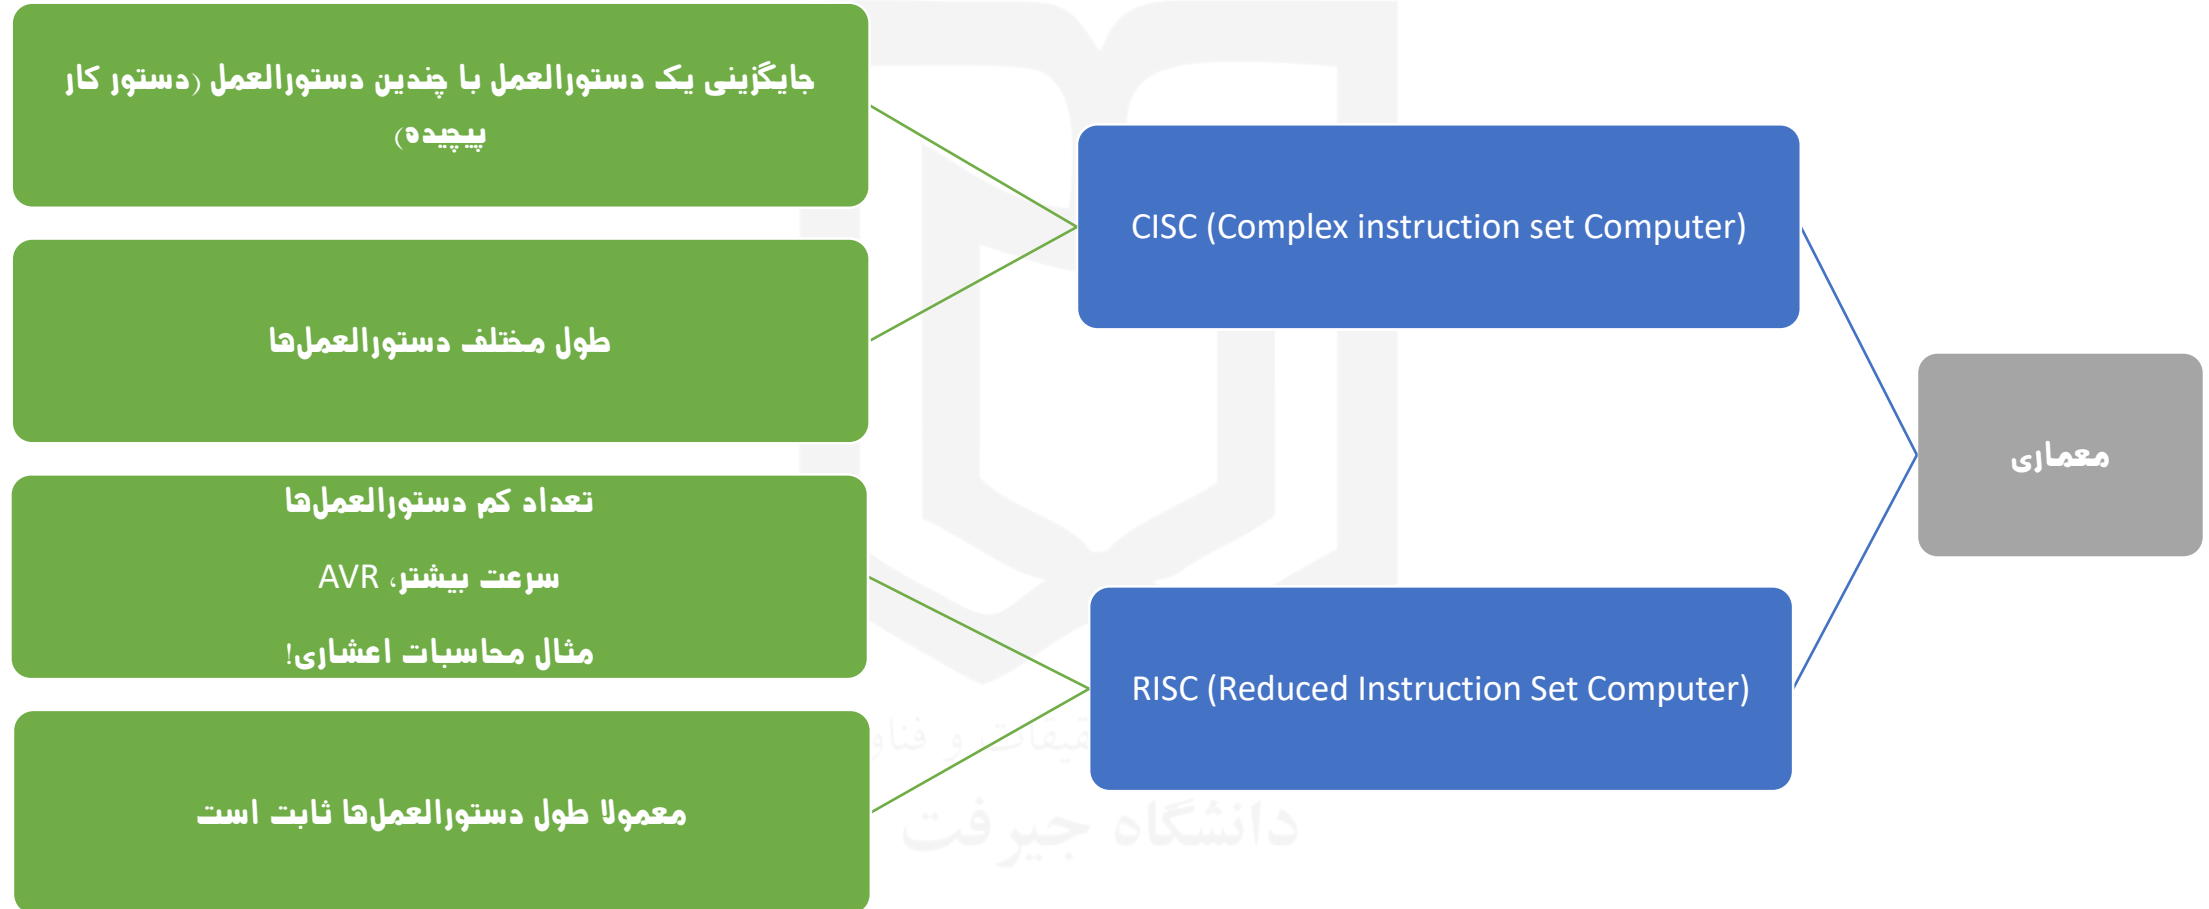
معماری

CISC (Complex instruction set Computer)

RISC (Reduced Instruction Set Computer)

جایگزینی یک دستورالعمل با چندین دستورالعمل (دستور کار پیچیده)

طول مختلف دستورالعمل‌ها

تعداد کم دستورالعمل‌ها

سرعت بیشتر، AVR

مثال محاسبات اعشاری!

معمولا طول دستورالعمل‌ها ثابت است

دانشگاه جیرفت